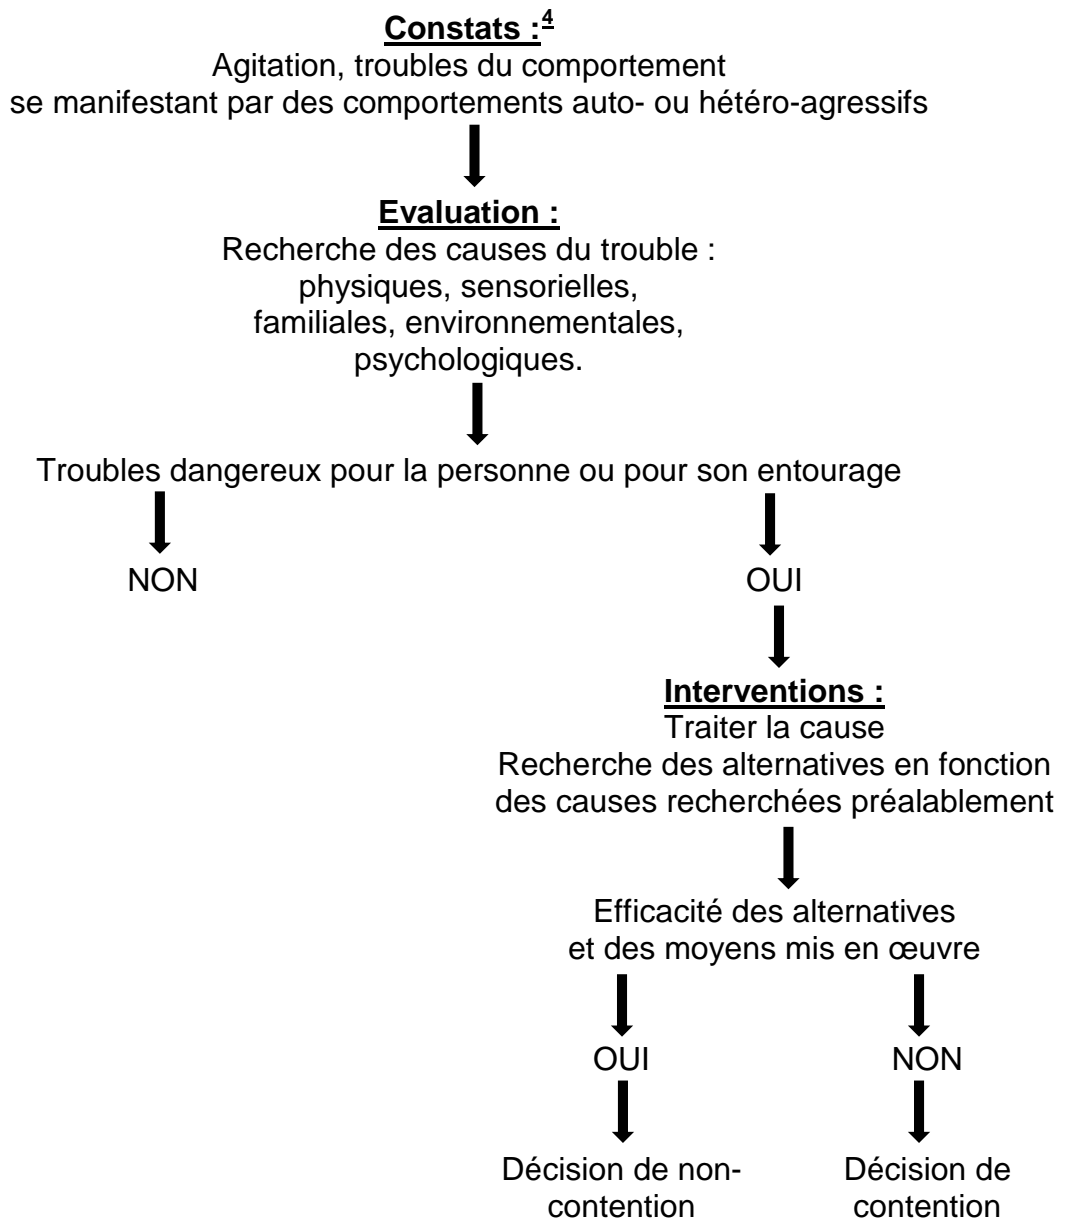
Constats :$^{4}$
Agitation, troubles du comportement se manifestant par des comportements auto- ou hétéro-agressifs

Evaluation :
Recherche des causes du trouble : physiques, sensorielles, familiales, environnementales, psychologiques.

Troubles dangereux pour la personne ou pour son entourage

NON

OUI

Interventions :
Traiter la cause
Recherche des alternatives en fonction des causes recherchées préalablement

Efficacité des alternatives et des moyens mis en œuvre

OUI

NON

Décision de non-contention

Décision de contention